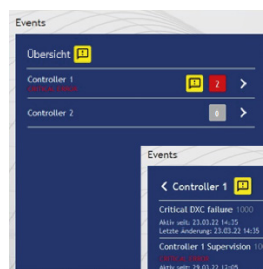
Events

Übersicht

Controller 1
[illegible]

2

Controller 2

0

Events

Controller 1

Critical DXC failure 1000
Aktiv seit: 23.03.22 14:35
Letzte Änderung: 23.03.22 14:35

Controller 1 Supervision 10
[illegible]
Aktiv seit: 29.03.22 12:05